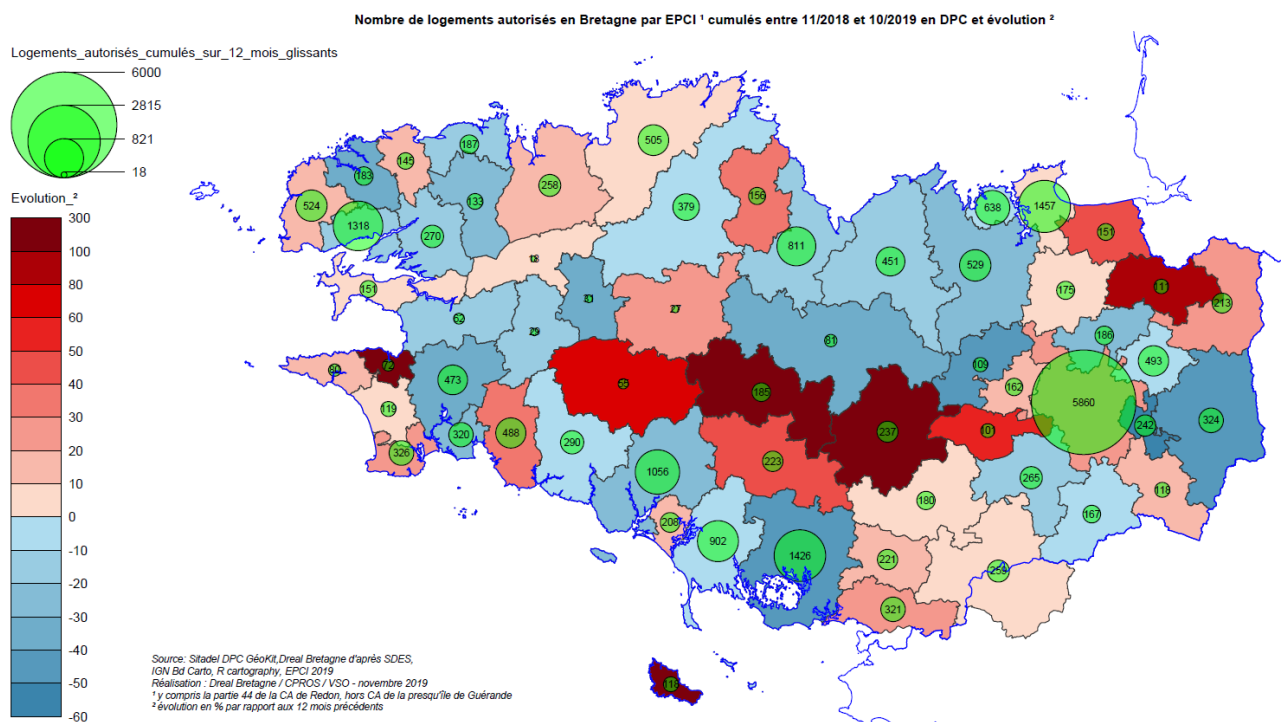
Nombre de logements autorisés en Bretagne par EPCI ¹ cumulés entre 11/2018 et 10/2019 en DPC et évolution ²

Logements_autorisés_cumulés_sur_12_mois_glissants

6000
2815
821
18

Evolution_²

300
100
80
60
50
40
30
20
10
0
-10
-20
-30
-40
-50
-60

505
145
187
183
258
524
1318
133
156
379
638
1457
270
811
151
18
451
529
151
175
111
213
31
27
52
29
81
186
493
80
72
473
109
55
185
162
5860
119
237
101
242
324
320
488
290
326
223
265
1056
180
118
167
208
902
1426
221
254
321
118

Source: Sitadel DPC GéoKit,Dreal Bretagne d'après SDES,
IGN Bd Carto, R cartography, EPCI 2019
Réalisation : Dreal Bretagne / CPROS / VSO - novembre 2019
¹ y compris la partie 44 de la CA de Redon, hors CA de la presqu'île de Guérande
² évolution en % par rapport aux 12 mois précédents